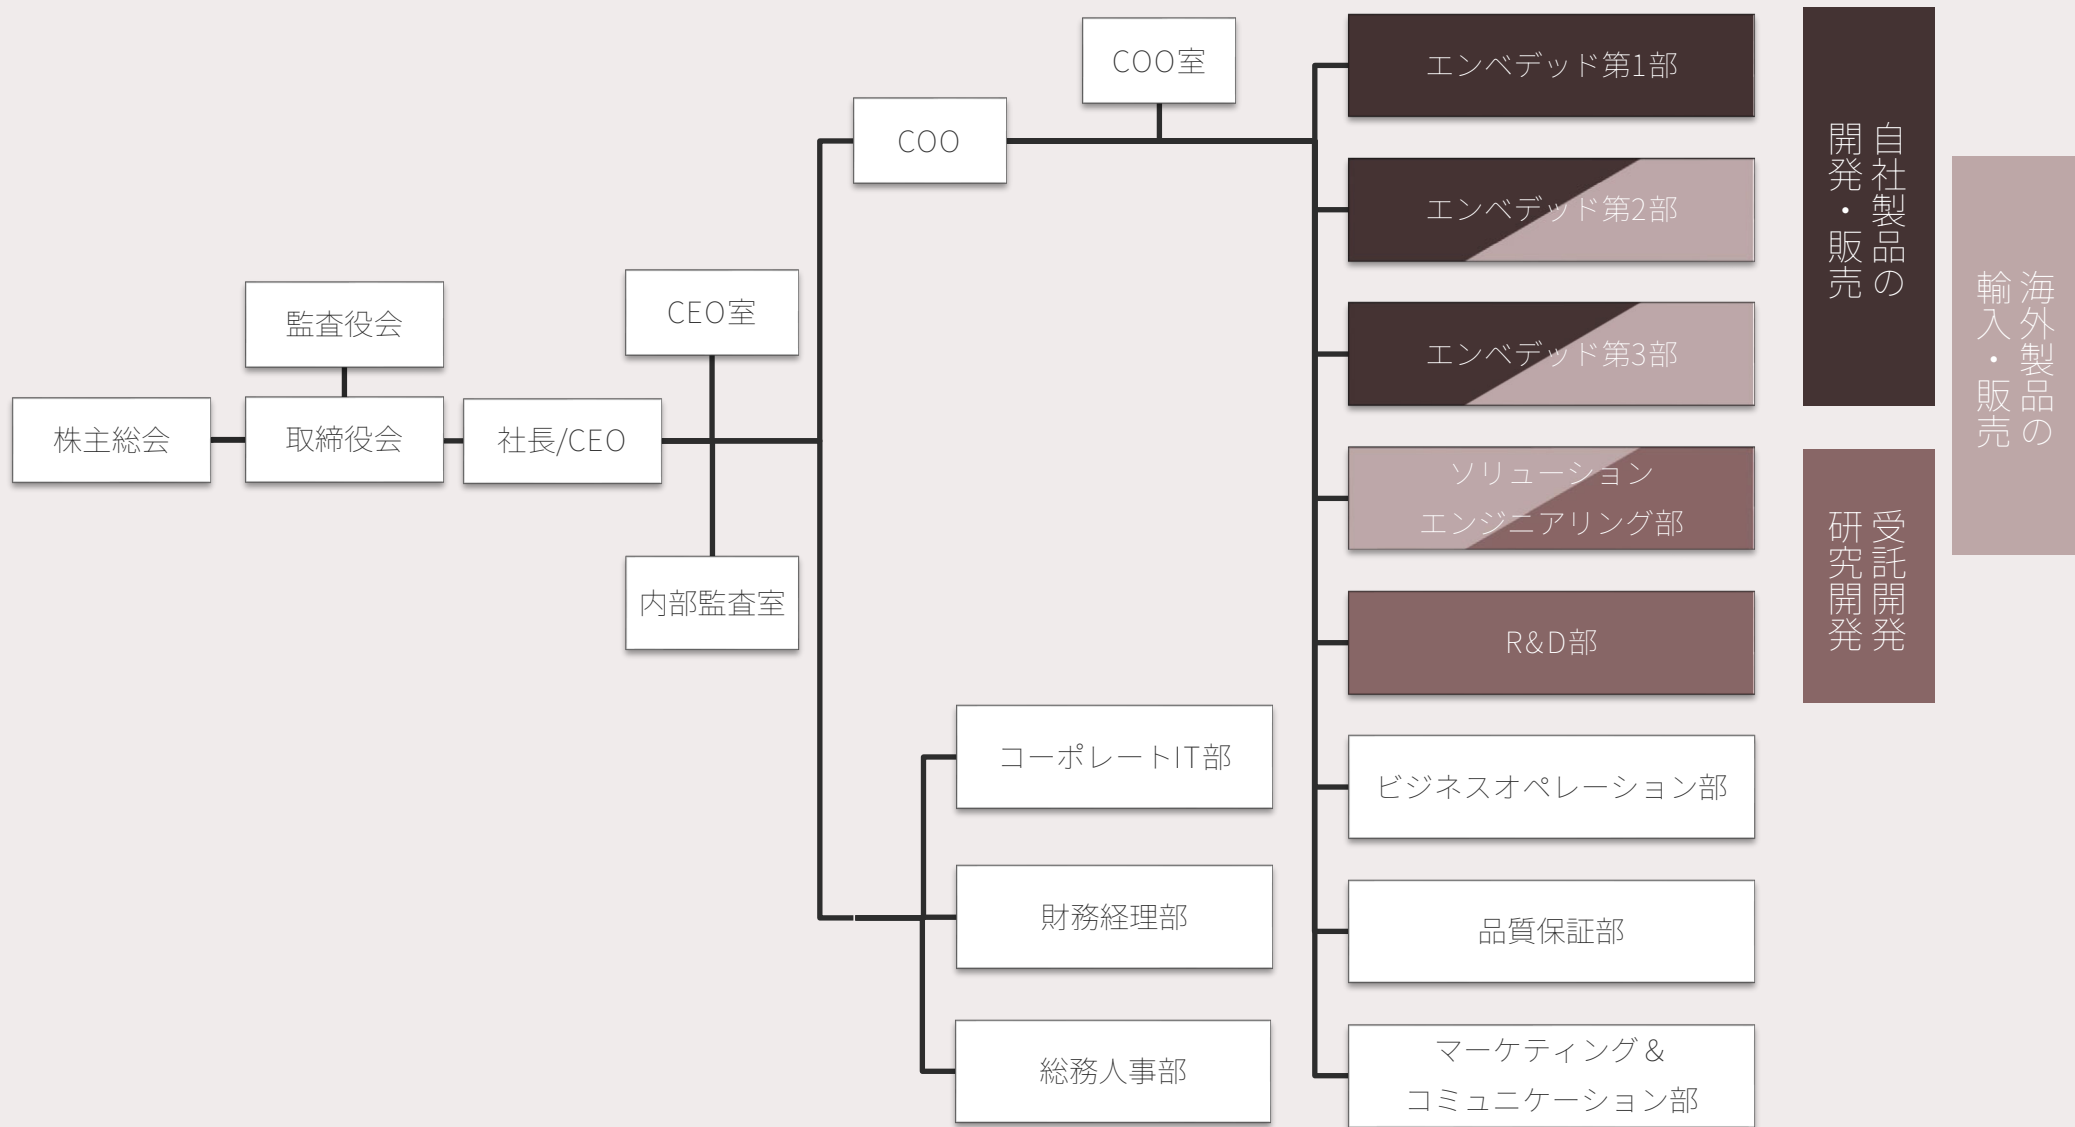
株主総会

監査役会

取締役会

社長/CEO

CEO室

内部監査室

COO

COO室

エンベデッド第1部

エンベデッド第2部

エンベデッド第3部

ソリューション
エンジニアリング部

R&D部

ビジネスオペレーション部

品質保証部

マーケティング＆
コミュニケーション部

コーポレートIT部

財務経理部

総務人事部

自社製品の開発・販売

受託開発研究開発

海外製品の輸入・販売